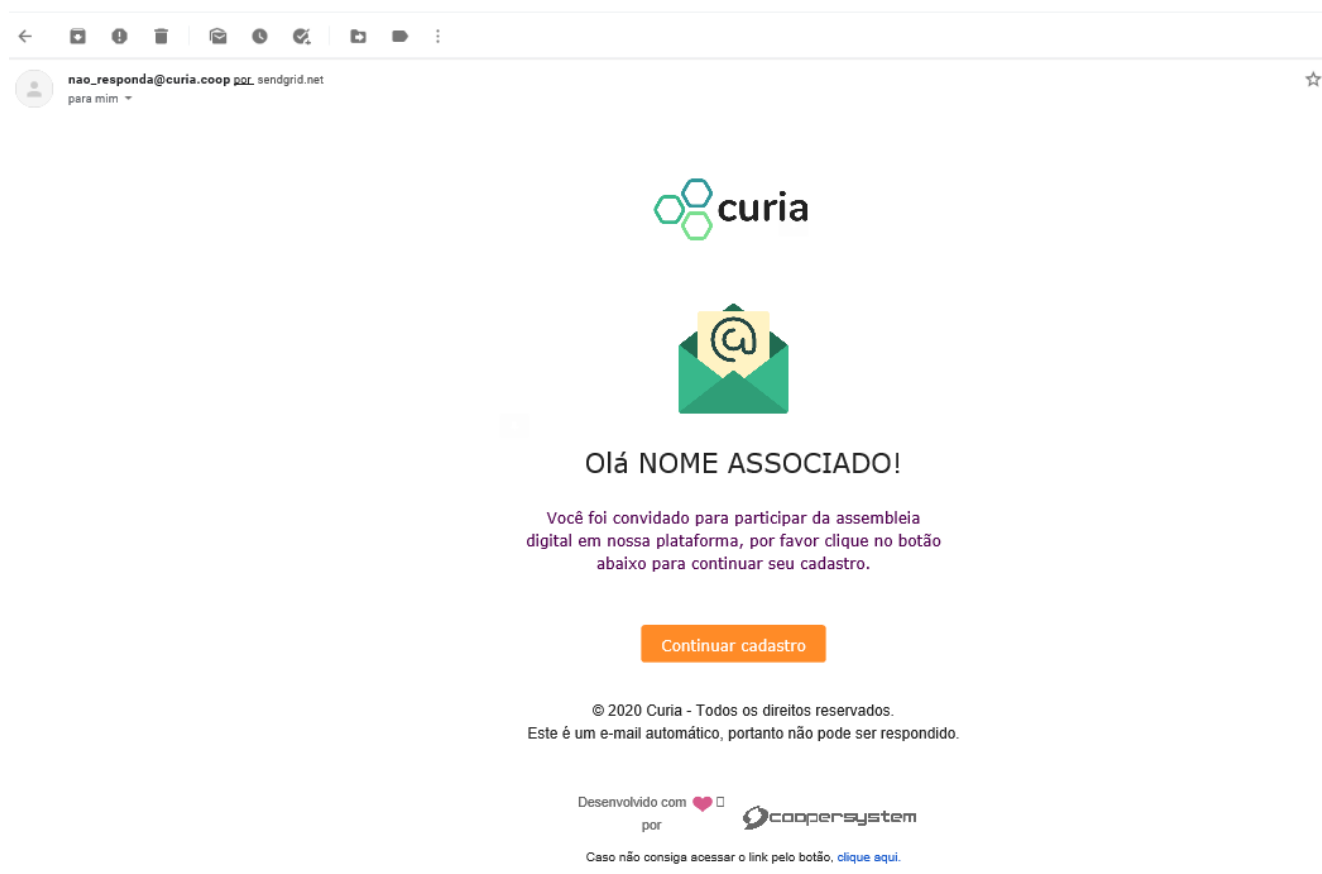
nao_responda@curia.coop por sendgrid.net
para mim

curia

Olá NOME ASSOCIADO!

Você foi convidado para participar da assembleia digital em nossa plataforma, por favor clique no botão abaixo para continuar seu cadastro.

Continuar cadastro

© 2020 Curia - Todos os direitos reservados.
Este é um e-mail automático, portanto não pode ser respondido.

Desenvolvido com
por
coopersystem

Caso não consiga acessar o link pelo botão, clique aqui.